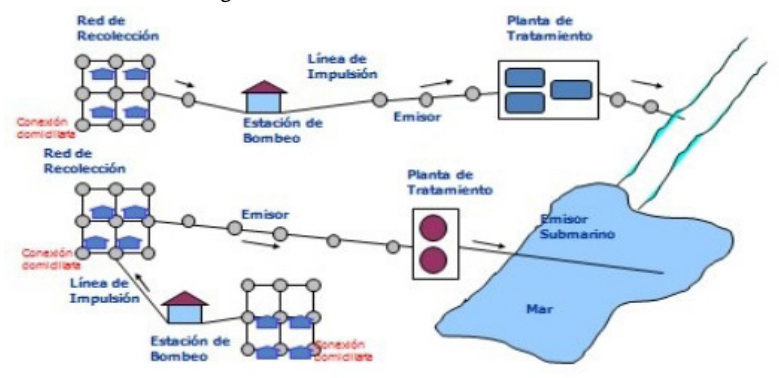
Red de Recolección

Conexión domiciliaria

Estación de Bombeo

Línea de Impulsión

Emisor

Planta de Tratamiento

Red de Recolección

Conexión domiciliaria

Emisor

Planta de Tratamiento

Emisor Submarino

Línea de Impulsión

Estación de Bombeo

Conexión domiciliaria

Mar